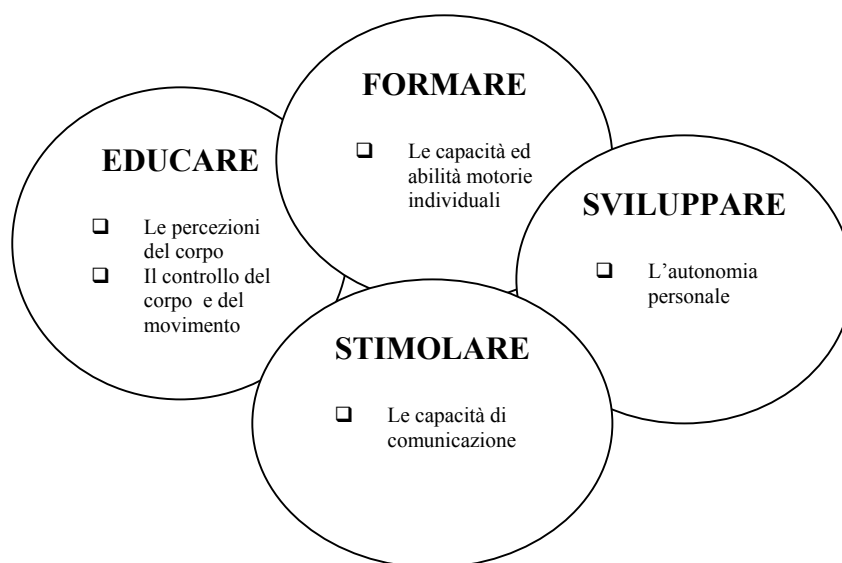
EDUCARE

❑ Le percezioni del corpo
❑ Il controllo del corpo e del movimento

FORMARE

❑ Le capacità ed abilità motorie individuali

SVILUPPARE

❑ L’autonomia personale

STIMOLARE

❑ Le capacità di comunicazione